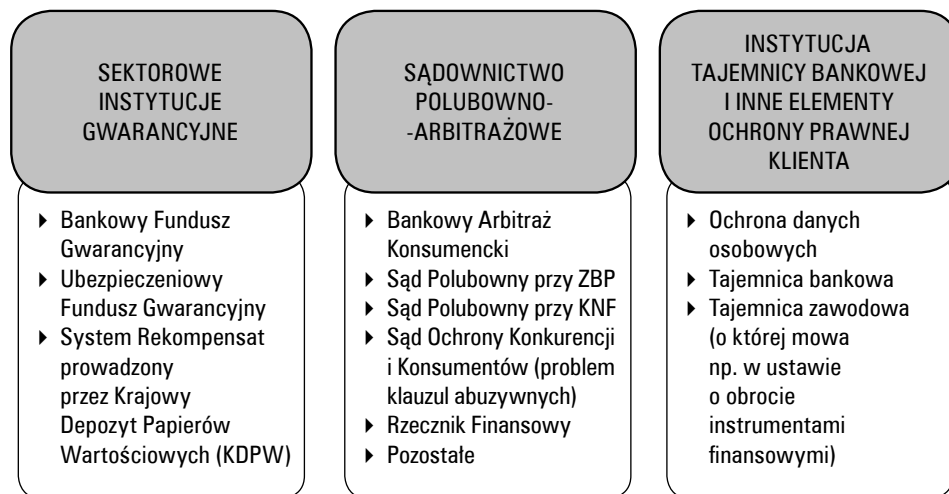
SEKTOROWE INSTYTUCJE GWARANCYJNE

- Bankowy Fundusz Gwarancyjny
- Ubezpieczeniowy Fundusz Gwarancyjny
- System Rekompensat prowadzony przez Krajowy Depozyt Papierów Wartościowych (KDPW)

SĄDOWNICTWO POLUBOWNO--ARBITRAŻOWE

- Bankowy Arbitraż Konsumencki
- Sąd Polubowny przy ZBP
- Sąd Polubowny przy KNF
- Sąd Ochrony Konkurencji i Konsumentów (problem klauzul abuzywnych)
- Rzecznik Finansowy
- Pozostałe

INSTYTUCJA TAJEMNICY BANKOWEJ I INNE ELEMENTY OCHRONY PRAWNEJ KLIENTA

- Ochrona danych osobowych
- Tajemnica bankowa
- Tajemnica zawodowa (o której mowa np. w ustawie o obrocie instrumentami finansowymi)